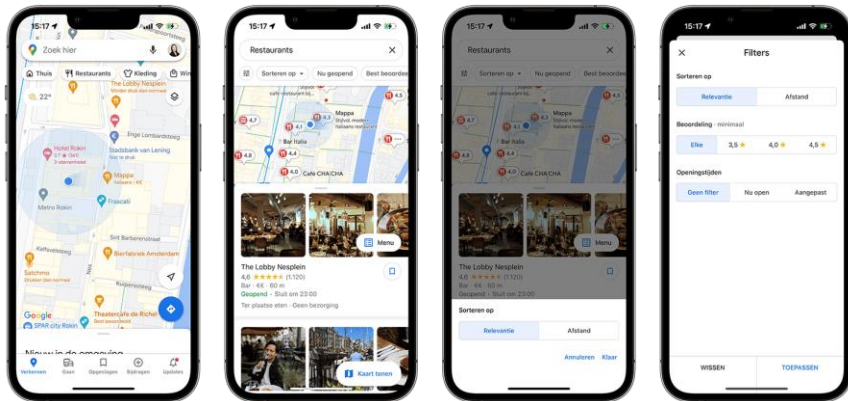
15:17

Zoek hier

Thuis
Restaurants
Kleding
Win

22°

Hotel Rokin
Stadsbank van Lening
Mappa
Frascati
Metro Rokin
Sint Barberastraat
Bierfabriek Amsterdam
Satchmo
Theatercafe de Richel
SPAR city Rokin
Google

Nieuw in de omgeving

Verkennen
Gaan
Opgeslagen
Bijdragen
Updates

15:17

Restaurants

Sorteren op
Nu geopend
Best beoordeeld

Mappa
Bar Italia
Cafe CHA CHA

Menu

The Lobby Nesplein
4,6 ★★★★★ (1.120)
Bar · €€ · 60 m
Geopend · Sluit om 23:00
Ter plaatse eten · Geen bezorging

Kaart tonen

15:17

Restaurants

Sorteren op
Nu geopend
Best beoordeeld

Menu

The Lobby Nesplein
4,6 ★★★★★ (1.120)
Bar · €€ · 60 m
Geopend · Sluit om 23:00

Sorteren op
Relevantie
Afstand

Annuleren
Klaar

15:17

Filters

Sorteren op
Relevantie
Afstand

Beoordeling · minimaal
Elke
3,5 ★
4,0 ★
4,5 ★

Openingstijden
Geen filter
Nu open
Aangepast

WISSEN
TOEPASSEN